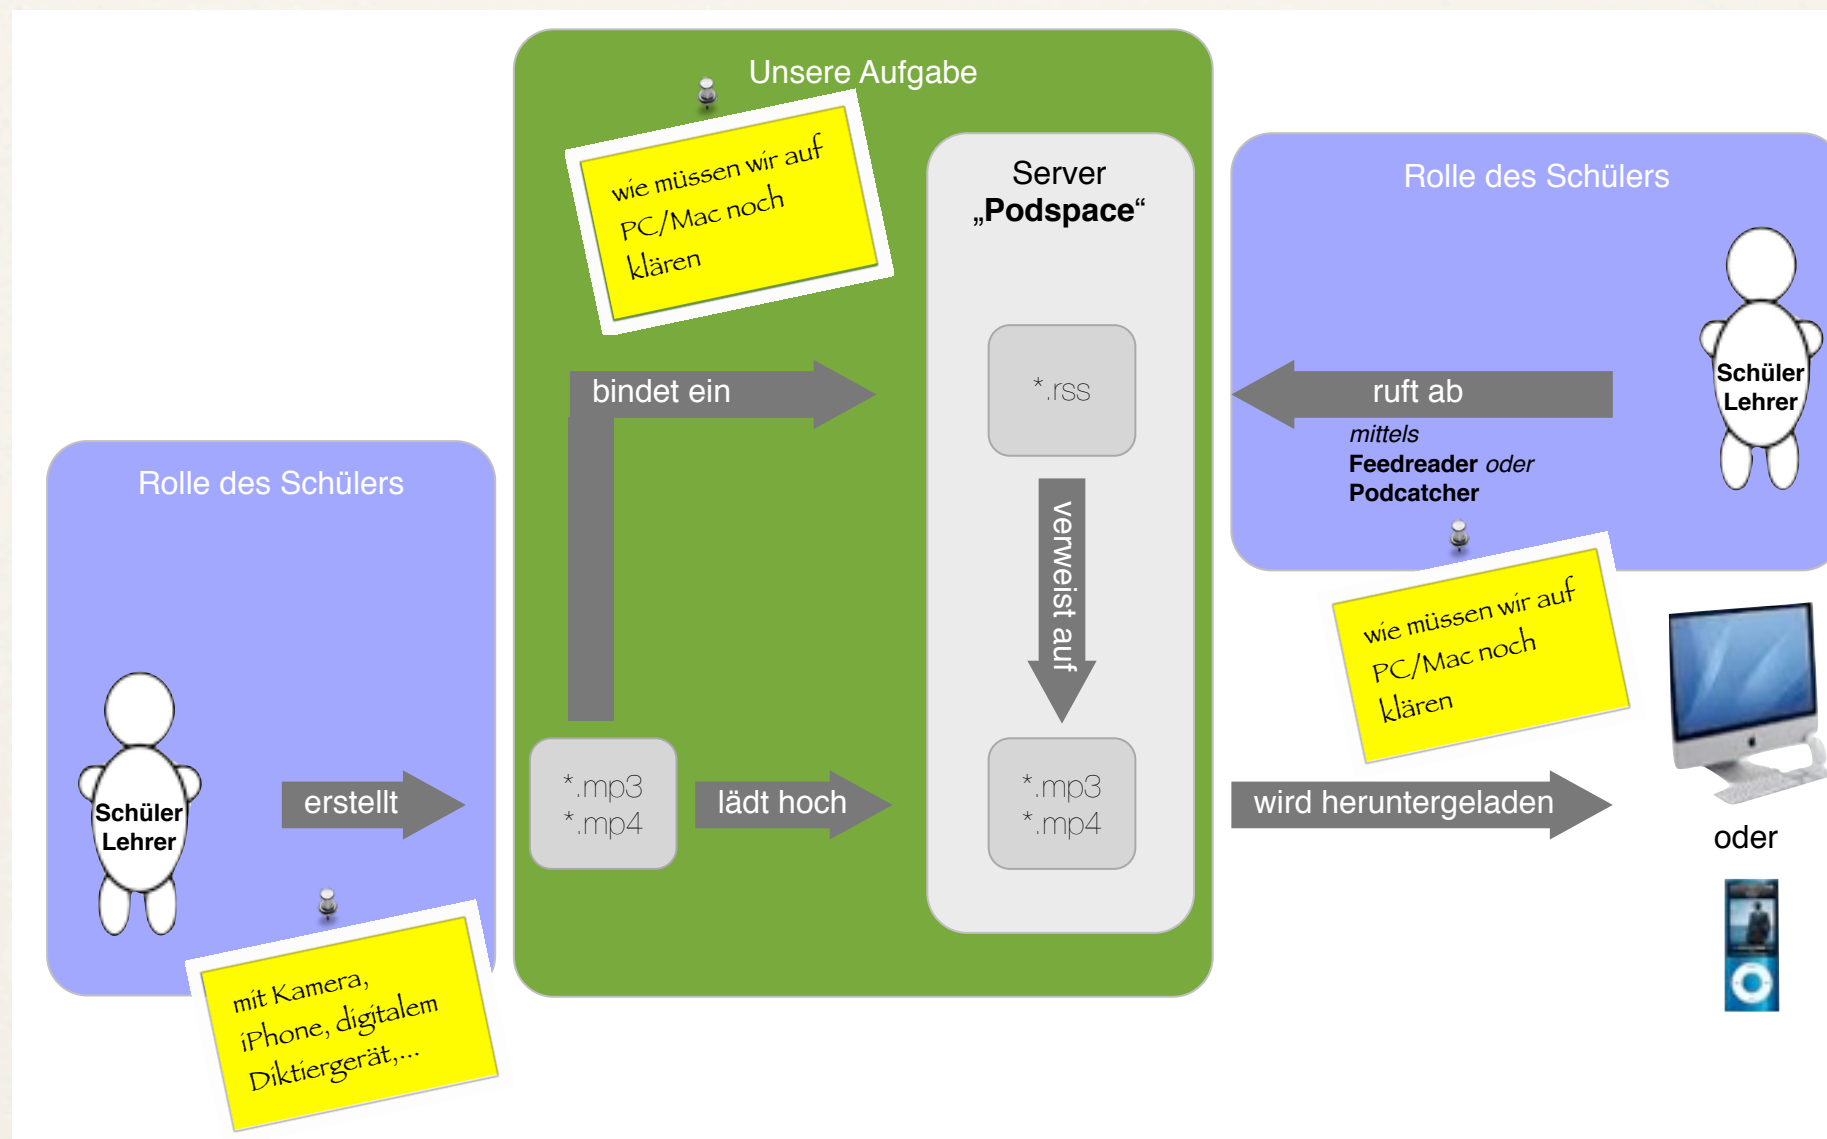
Unsere Aufgabe

wie müssen wir auf PC/Mac noch klären

Server
„Podspace“

bindet ein

*.rss

verweist auf

*.mp3
*.mp4

lädt hoch

*.mp3
*.mp4

Rolle des Schülers

Schüler
Lehrer

erstellt

mit Kamera, iPhone, digitalem Diktiergerät,...

Rolle des Schülers

Schüler
Lehrer

ruft ab

mittels
Feedreader oder
Podcatcher

wie müssen wir auf PC/Mac noch klären

wird heruntergeladen

oder